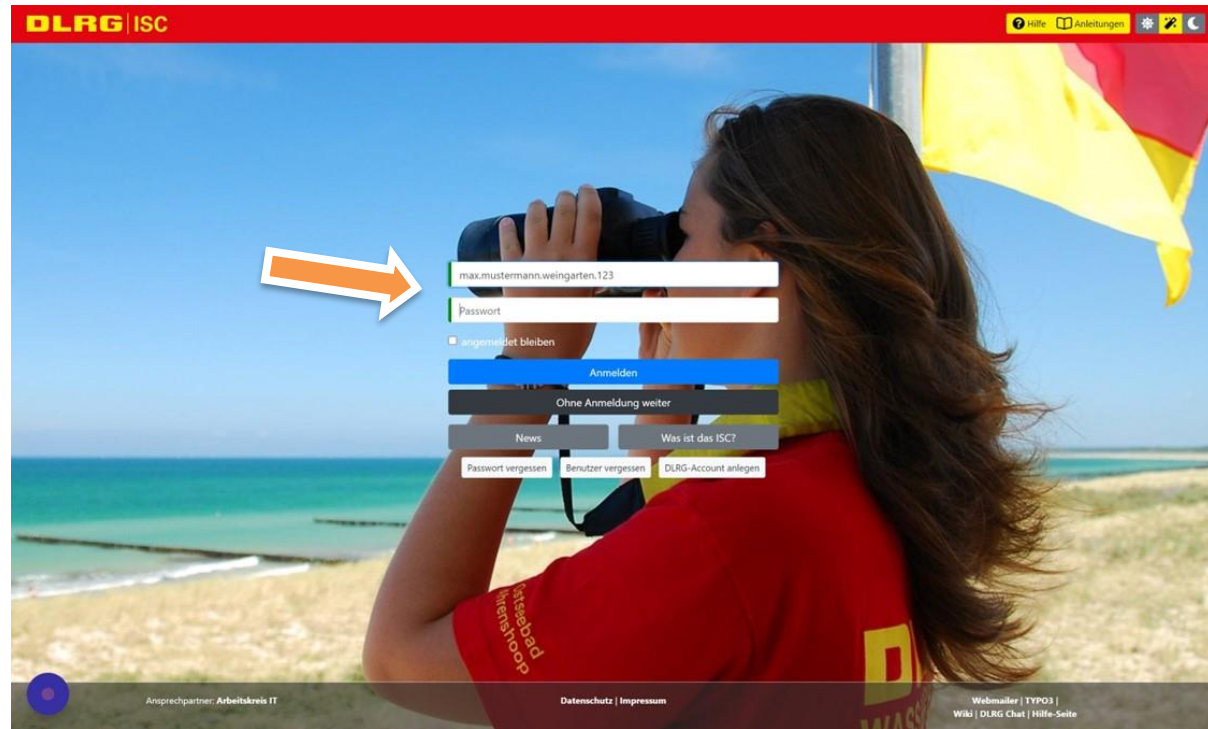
DLRG | ISC

Hilfe Anleitungen

max.mustermann.weingarten.123

Passwort

angemeldet bleiben

Anmelden

Ohne Anmeldung weiter

News

Was ist das ISC?

Passwort vergessen

Benutzer vergessen

DLRG-Account anlegen

Ostseebad Ahrenshoop

DL

WASS

Ansprechpartner: Arbeitskreis IT

Datenschutz | Impressum

Webmailer | TYPO3 | Wiki | DLRG Chat | Hilfe-Seite